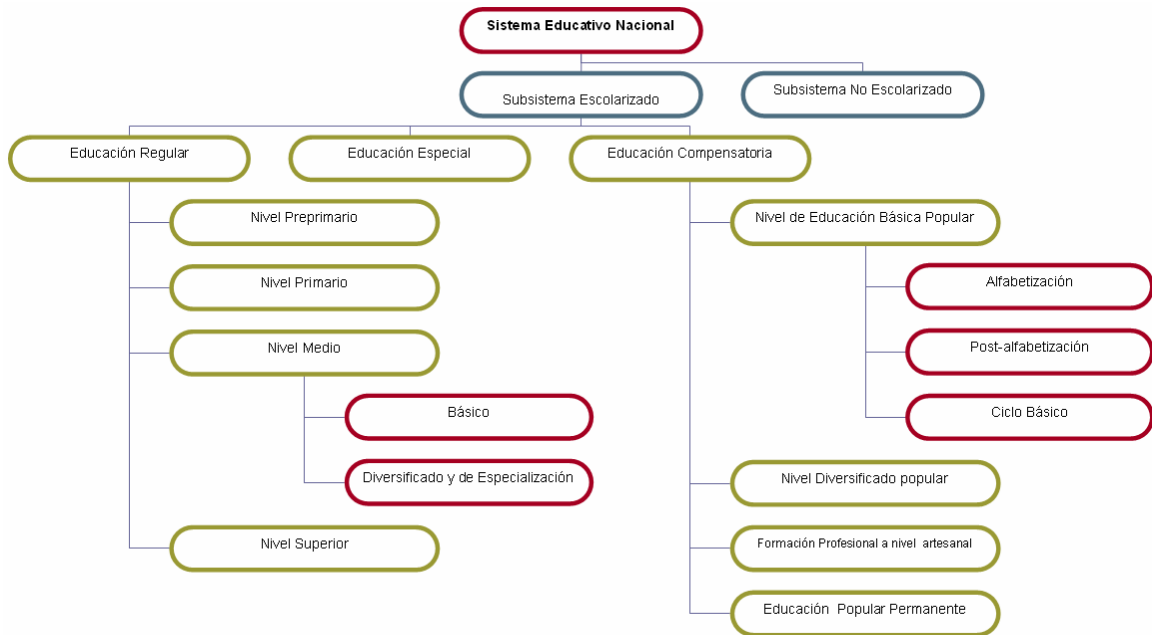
Sistema Educativo Nacional

Subsistema Escolarizado

Subsistema No Escolarizado

Educación Regular

Educación Especial

Educación Compensatoria

Nivel Preprimario

Nivel Primario

Nivel Medio

Básico

Diversificado y de Especialización

Nivel Superior

Nivel de Educación Básica Popular

Alfabetización

Post-alfabetización

Ciclo Básico

Nivel Diversificado popular

Formación Profesional a nivel artesanal

Educación Popular Permanente